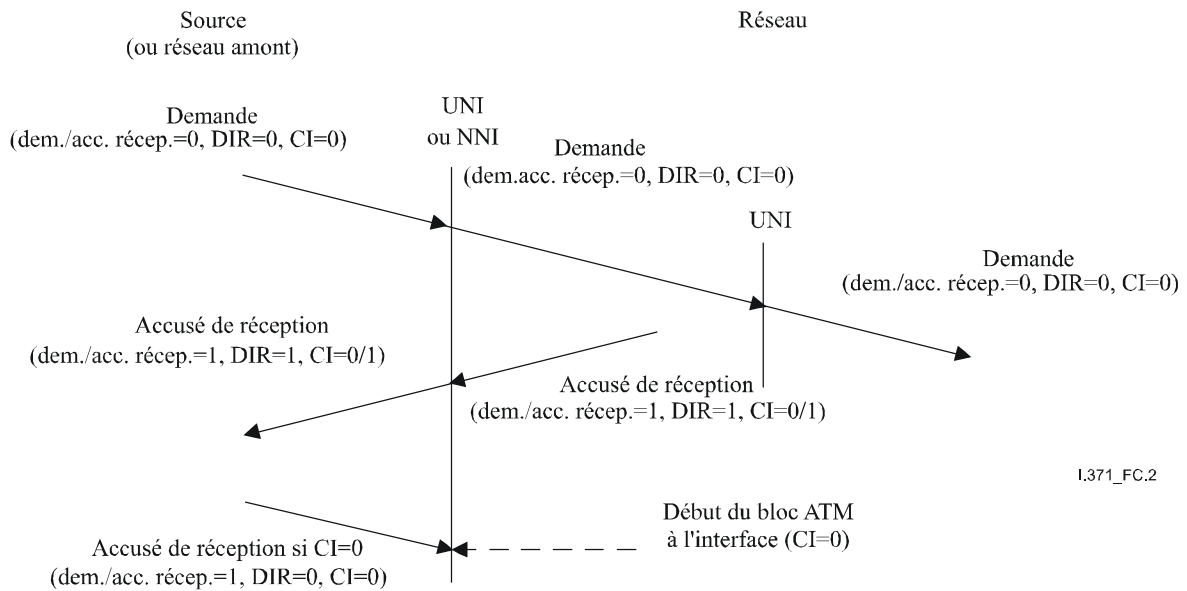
Source
(ou réseau amont)

Réseau

Demande
(dem./acc. récep.=0, DIR=0, CI=0)

UNI
ou NNI

Demande
(dem.acc. récep.=0, DIR=0, CI=0)

UNI

Demande
(dem./acc. récep.=0, DIR=0, CI=0)

Accusé de réception
(dem./acc. récep.=1, DIR=1, CI=0/1)

Accusé de réception
(dem./acc. récep.=1, DIR=1, CI=0/1)

I.371_FC.2

Début du bloc ATM
à l'interface (CI=0)

Accusé de réception si CI=0
(dem./acc. récep.=1, DIR=0, CI=0)